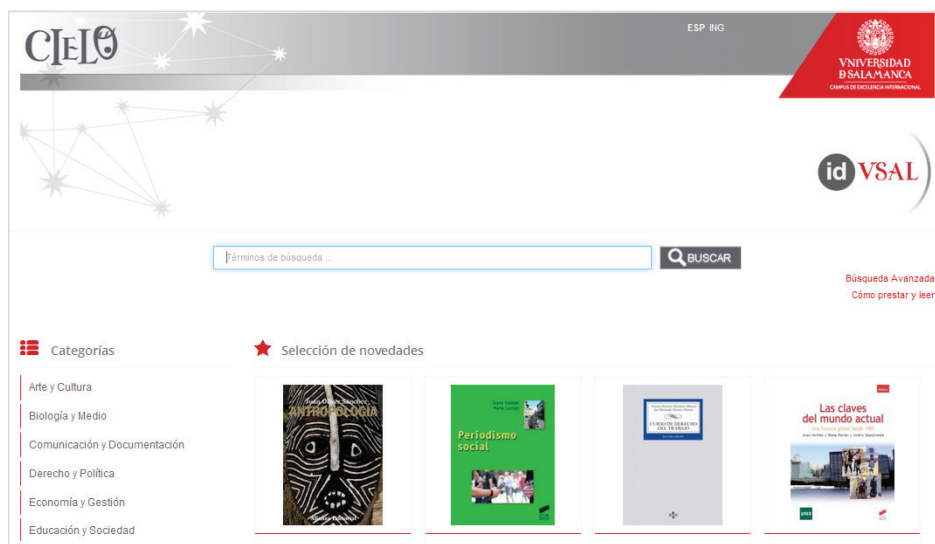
CIELO

ESP ING

VNIVERSIDAD D SALAMANCA
CAMPUS DE EXCELENCIA INTERNACIONAL

id VSAL

Términos de búsqueda ...

BUSCAR

Búsqueda Avanzada
Cómo prestar y leer

Categorías

Arte y Cultura
Biología y Medio
Comunicación y Documentación
Derecho y Política
Economía y Gestión
Educación y Sociedad

Selección de novedades

Juan Oliver Sánchez
ANTROPOLOGÍA

Periodismo social

CURSO DE DERECHO DEL TRABAJO

Las claves del mundo actual
Una historia global desde 1989